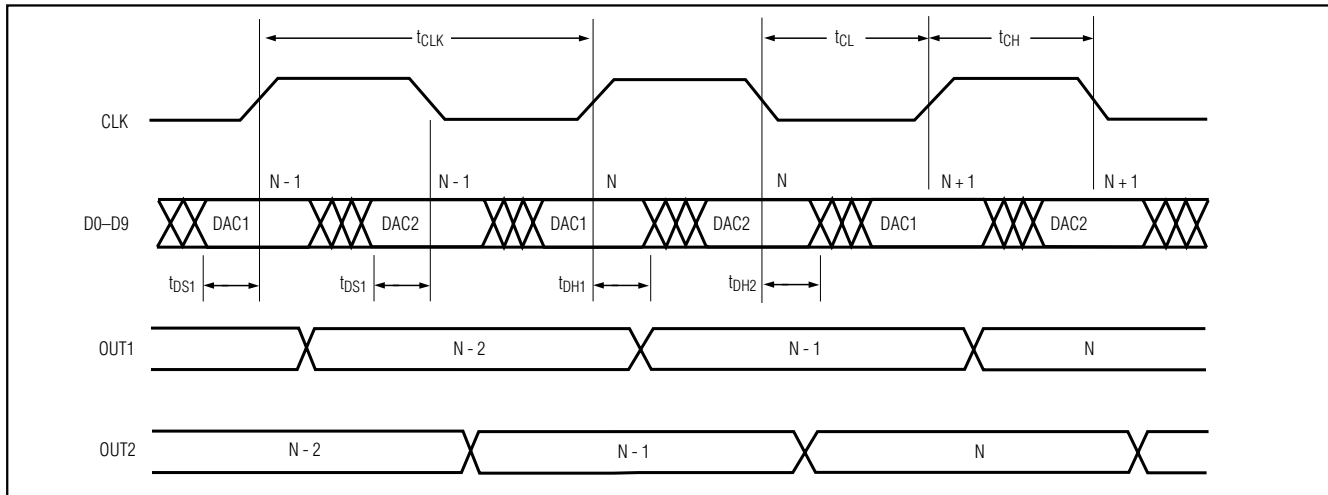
$t_{CLK}$

$t_{CL}$

$t_{CH}$

CLK

N - 1

N - 1

N

N

N + 1

N + 1

D0–D9

DAC1

DAC2

DAC1

DAC2

DAC1

DAC2

$t_{DS1}$

$t_{DS1}$

$t_{DH1}$

$t_{DH2}$

OUT1

N - 2

N - 1

N

OUT2

N - 2

N - 1

N